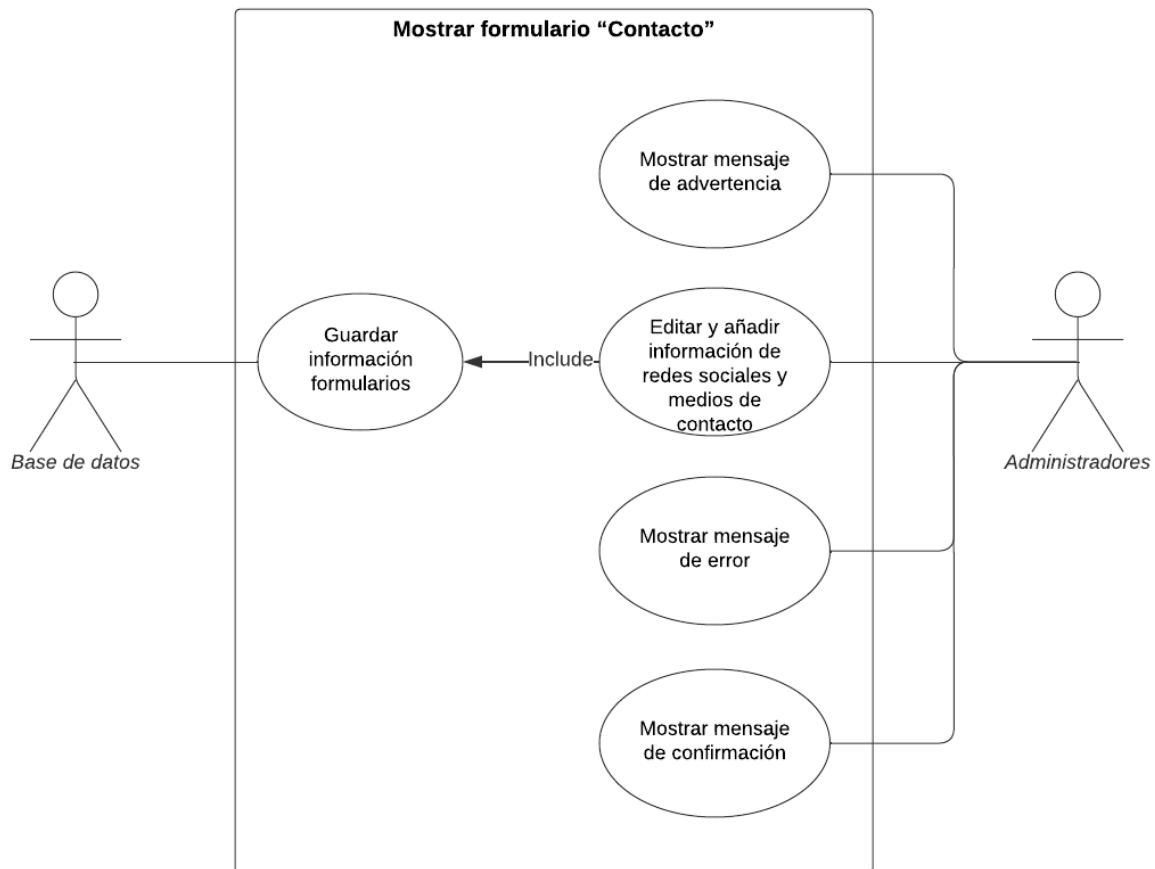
Mostrar formulario “Contacto”

Mostrar mensaje de advertencia

Base de datos

Guardar información formularios

Include

Editar y añadir información de redes sociales y medios de contacto

Administradores

Mostrar mensaje de error

Mostrar mensaje de confirmación